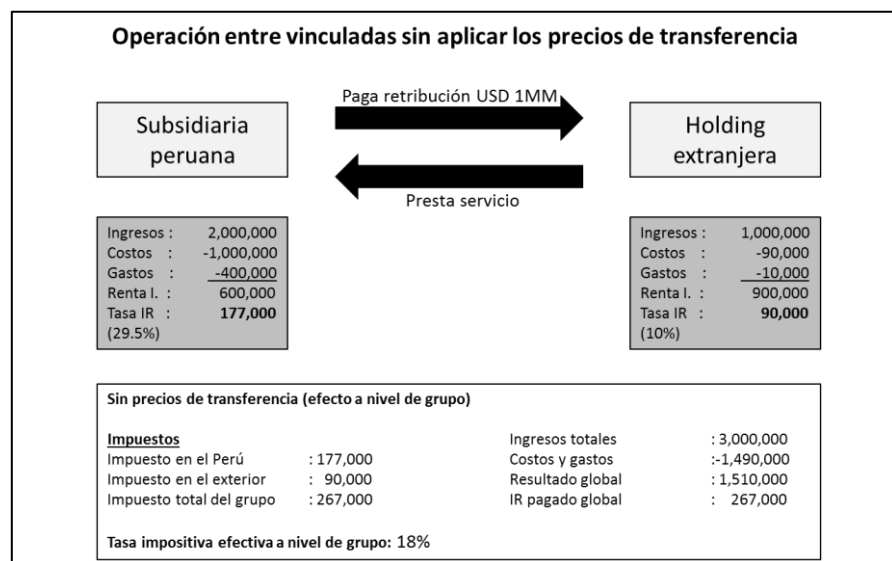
Operación entre vinculadas sin aplicar los precios de transferencia

Paga retribución USD 1MM

Subsidiaria peruana

Holding extranjera

Presta servicio

| | |
|---|---|
| Ingresos : | 2,000,000 |
| Costos : | -1,000,000 |
| Gastos : | -400,000 |
| Renta I. : | 600,000 |
| Tasa IR : (29.5%) | **177,000** |

| | |
|---|---|
| Ingresos : | 1,000,000 |
| Costos : | -90,000 |
| Gastos : | -10,000 |
| Renta I. : | 900,000 |
| Tasa IR : (10%) | **90,000** |

**Sin precios de transferencia (efecto a nivel de grupo)**

**Impuestos**
Impuesto en el Perú : 177,000
Impuesto en el exterior : 90,000
Impuesto total del grupo : 267,000

Ingresos totales : 3,000,000
Costos y gastos :-1,490,000
Resultado global : 1,510,000
IR pagado global : 267,000

**Tasa impositiva efectiva a nivel de grupo:** 18%